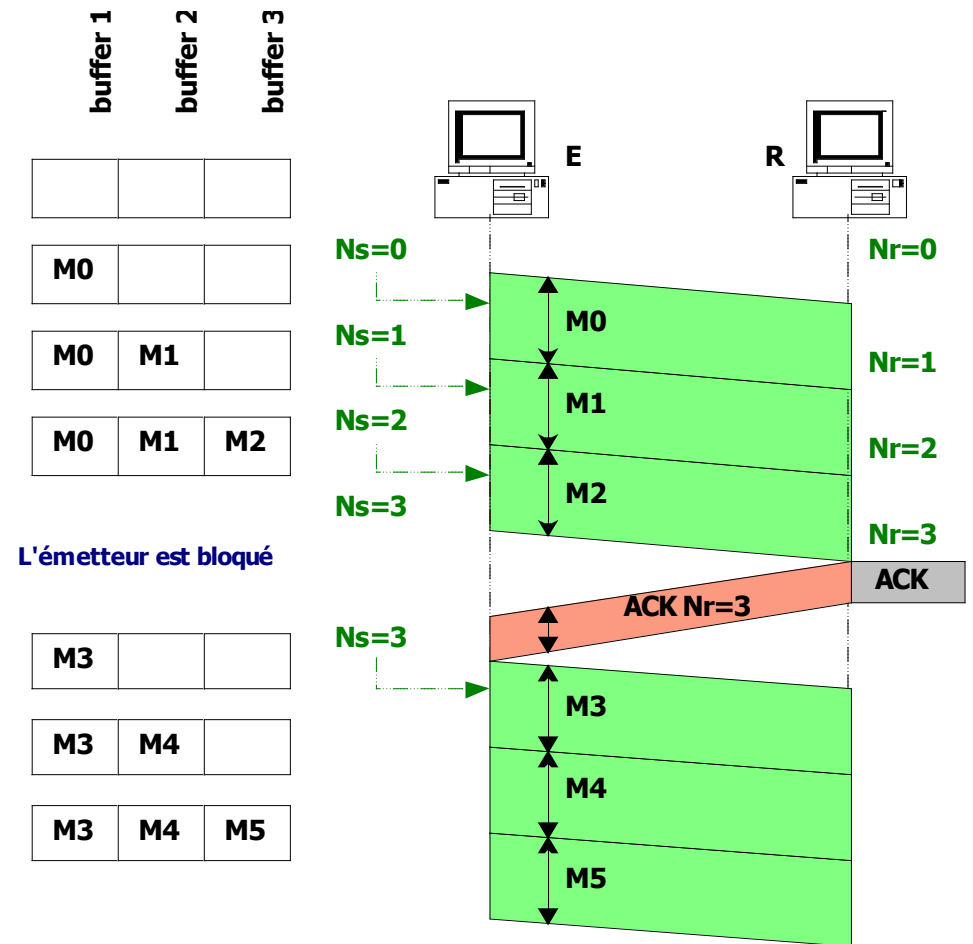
buffer 1 buffer 2 buffer 3

E

R

| M0 | | |
|---|---|---|

| M0 | M1 | |
|---|---|---|

| M0 | M1 | M2 |
|---|---|---|

Ns=0
Ns=1
Ns=2
Ns=3

Nr=0
Nr=1
Nr=2
Nr=3

M0
M1
M2

L'émetteur est bloqué

ACK
ACK Nr=3

| M3 | | |
|---|---|---|

| M3 | M4 | |
|---|---|---|

| M3 | M4 | M5 |
|---|---|---|

Ns=3

M3
M4
M5